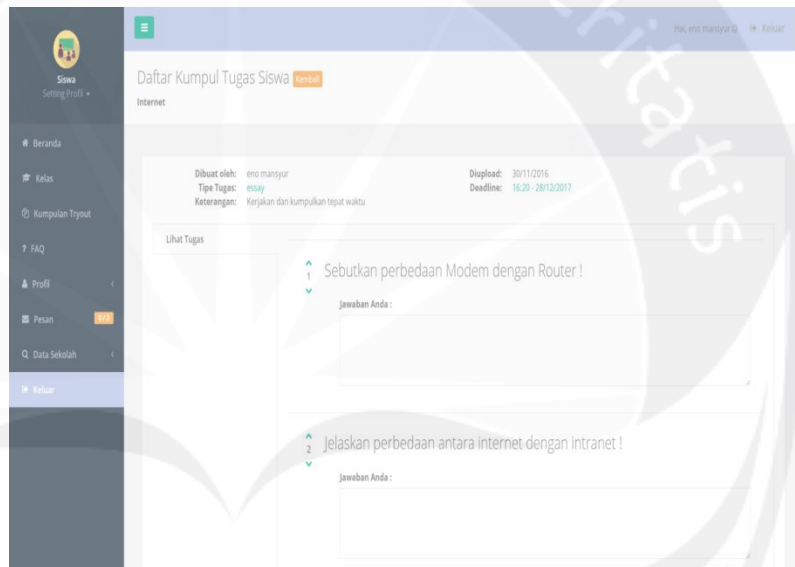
Siswa
Setting Profil

Beranda
Kelas
Kumpulan Tryout
? FAQ
Profil
Pesan 0/3
Data Sekolah
Keluar

Hai, eno mansyur Keluar

Daftar Kumpul Tugas Siswa Kembali
Internet

Dibuat oleh: eno mansyur
Tipe Tugas: essay
Keterangan: Kerjakan dan kumpulkan tepat waktu

Diupload: 30/11/2016
Deadline: 16:20 - 28/12/2017

Lihat Tugas

1 Sebutkan perbedaan Modem dengan Router !
Jawaban Anda :

2 Jelaskan perbedaan antara internet dengan intranet !
Jawaban Anda :